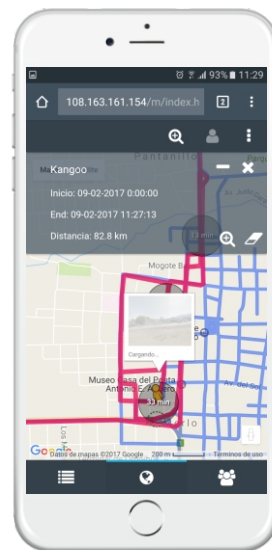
93% 11:29

108.163.161.154/m/index.h

2

Pantanillo

Kangoo

Inicio: 09-02-2017 0:00:00

End: 09-02-2017 11:27:13

Distancia: 82.8 km

Mogote B

Cargando...

Museo Casa del Poeta Antonio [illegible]

Google

Datos de mapas ©2017 Google 200 m Términos de uso